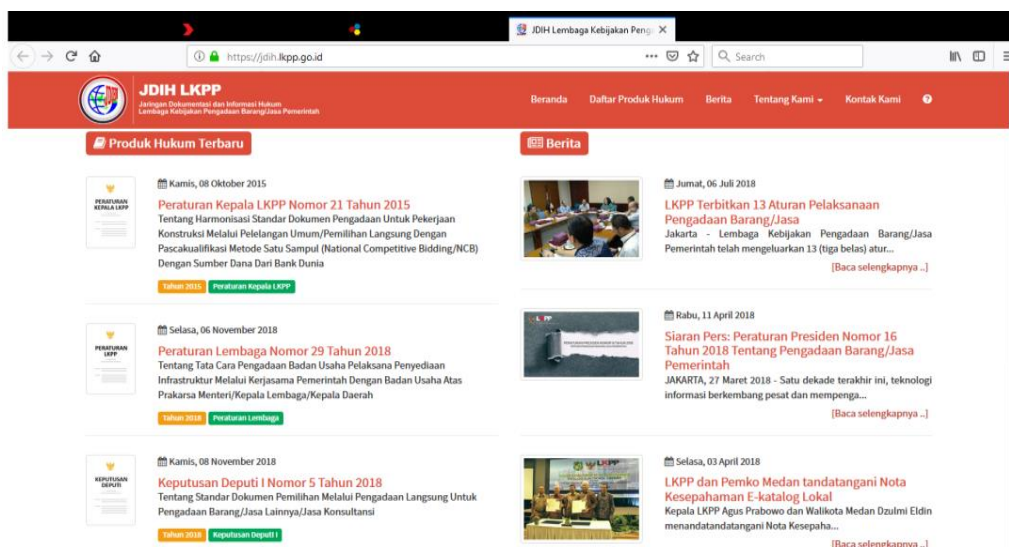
JDIH Lembaga Kebijakan Penga ×

https://jdih.lkpp.go.id

Search

JDIH LKPP
Jaringan Dokumentasi dan Informasi Hukum
Lembaga Kebijakan Pengadaan Barang/Jasa Pemerintah

Beranda Daftar Produk Hukum Berita Tentang Kami Kontak Kami

Produk Hukum Terbaru

PERATURAN KEPALA LKPP

Kamis, 08 Oktober 2015

Peraturan Kepala LKPP Nomor 21 Tahun 2015

Tentang Harmonisasi Standar Dokumen Pengadaan Untuk Pekerjaan Konstruksi Melalui Pelelangan Umum/Pemilihan Langsung Dengan Pascakualifikasi Metode Satu Sampul (National Competitive Bidding/NCB) Dengan Sumber Dana Dari Bank Dunia

Tahun 2015 Peraturan Kepala LKPP

PERATURAN LKPP

Selasa, 06 November 2018

Peraturan Lembaga Nomor 29 Tahun 2018

Tentang Tata Cara Pengadaan Badan Usaha Pelaksana Penyediaan Infrastruktur Melalui Kerjasama Pemerintah Dengan Badan Usaha Atas Prakarsa Menteri/Kepala Lembaga/Kepala Daerah

Tahun 2018 Peraturan Lembaga

KEPUTUSAN DEPUTI

Kamis, 08 November 2018

Keputusan Deputi I Nomor 5 Tahun 2018

Tentang Standar Dokumen Pemilihan Melalui Pengadaan Langsung Untuk Pengadaan Barang/Jasa Lainnya/Jasa Konsultansi

Tahun 2018 Keputusan Deputi I

Berita

Jumat, 06 Juli 2018

LKPP Terbitkan 13 Aturan Pelaksanaan Pengadaan Barang/Jasa

Jakarta - Lembaga Kebijakan Pengadaan Barang/Jasa Pemerintah telah mengeluarkan 13 (tiga belas) atur...

[Baca selengkapnya ..]

Rabu, 11 April 2018

Siaran Pers: Peraturan Presiden Nomor 16 Tahun 2018 Tentang Pengadaan Barang/Jasa Pemerintah

JAKARTA, 27 Maret 2018 - Satu dekade terakhir ini, teknologi informasi berkembang pesat dan mempenga...

[Baca selengkapnya ..]

Selasa, 03 April 2018

LKPP dan Pemko Medan tandatangani Nota Kesepahaman E-katalog Lokal

Kepala LKPP Agus Prabowo dan Walikota Medan Dzulmi Eldin menandatandatangani Nota Kesepaha...

[Baca selengkapnya ..]